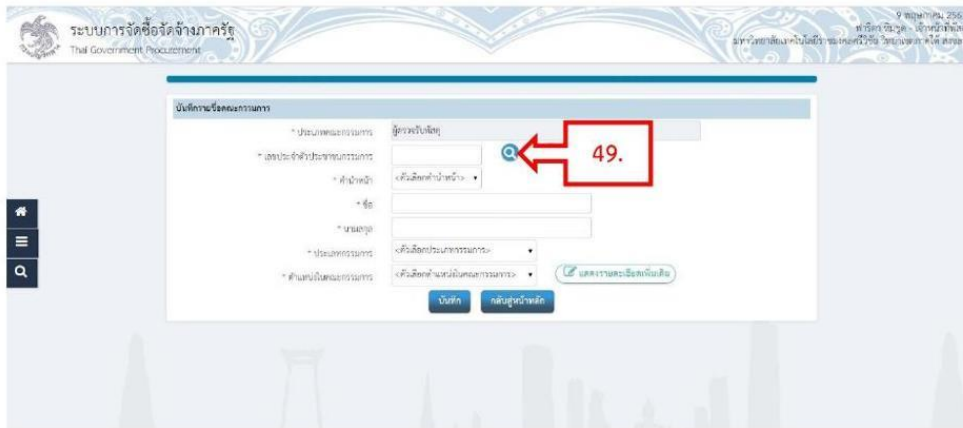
ระบบการจัดซื้อจัดจ้างภาครัฐ
Thai Government Procurement

9 พฤษภาคม 256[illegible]
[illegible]

บันทึกรายชื่อคณะกรรมการ

* ประเภทคณะกรรมการ ผู้ตรวจรับพัสดุ

* เลขประจำตัวประชาชนกรรมการ

49.

* คำนำหน้า <คลิกเลือกคำนำหน้า>

* ชื่อ

* นามสกุล

* ประเภทกรรมการ <คลิกเลือกประเภทกรรมการ>

* ตำแหน่งในคณะกรรมการ <คลิกเลือกตำแหน่งในคณะกรรมการ>

แสดงรายละเอียดเพิ่มเติม

บันทึก

กลับสู่หน้าหลัก